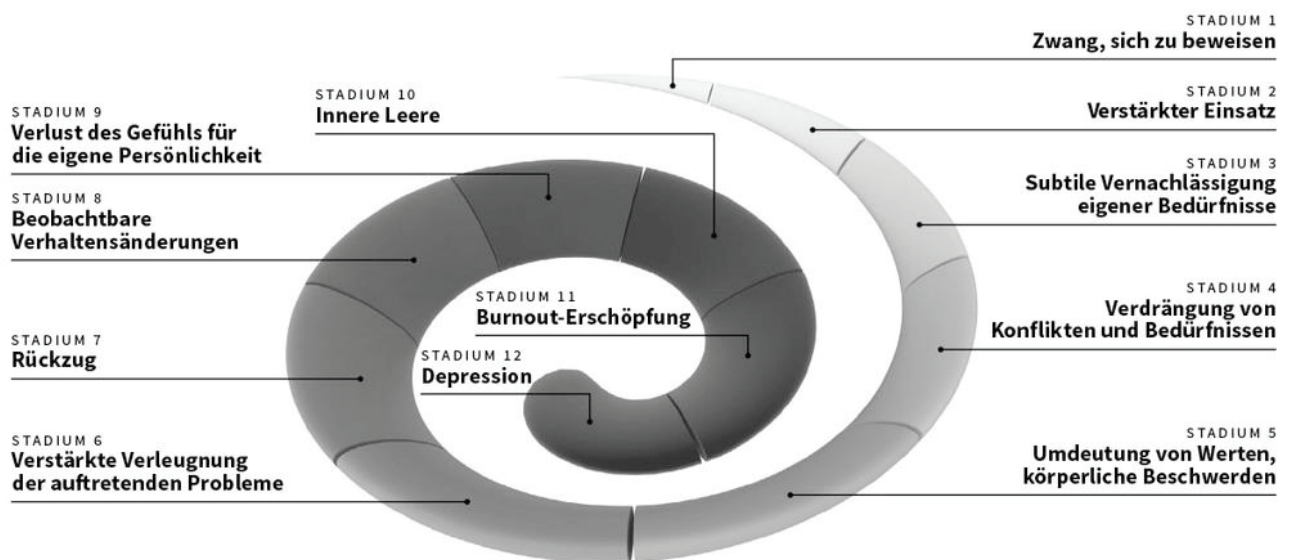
STADIUM 1
Zwang, sich zu beweisen

STADIUM 2
Verstärkter Einsatz

STADIUM 3
Subtile Vernachlässigung eigener Bedürfnisse

STADIUM 4
Verdrängung von Konflikten und Bedürfnissen

STADIUM 5
Umdeutung von Werten, körperliche Beschwerden

STADIUM 6
Verstärkte Verleugnung der auftretenden Probleme

STADIUM 7
Rückzug

STADIUM 8
Beobachtbare Verhaltensänderungen

STADIUM 9
Verlust des Gefühls für die eigene Persönlichkeit

STADIUM 10
Innere Leere

STADIUM 11
Burnout-Erschöpfung

STADIUM 12
Depression